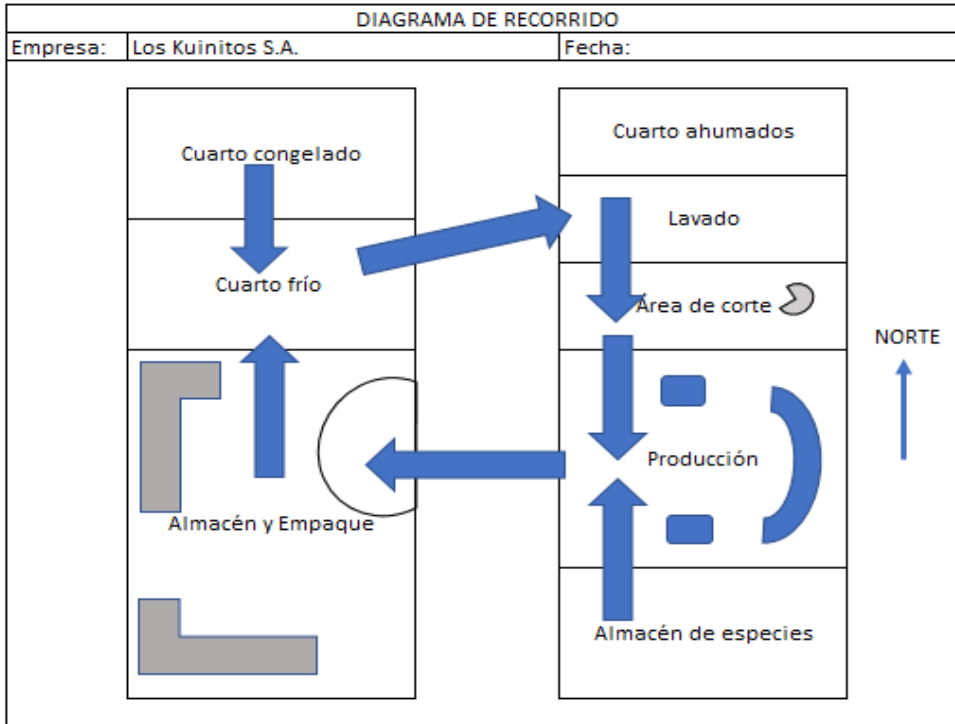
DIAGRAMA DE RECORRIDO

| Empresa: | Los Kuinitos S.A. | Fecha: |
|---|---|---|

Cuarto congelado

Cuarto frío

Almacén y Empaque

Cuarto ahumados

Lavado

Área de corte

Producción

Almacén de especies

NORTE